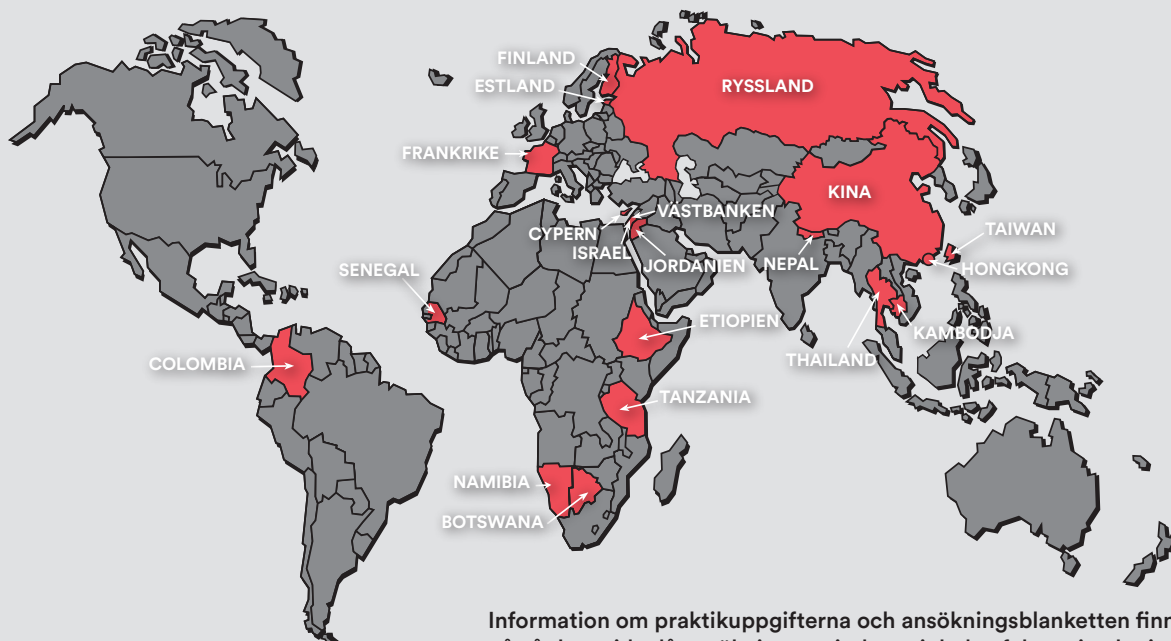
FINLAND
ESTLAND
RYSSLAND
FRANKRIKE
KINA
VÄSTBANKEN
CYPERN
ISRAEL
JORDANIEN
NEPAL
TAIWAN
HONGKONG
SENEGAL
ETIOPIEN
KAMBODJA
THAILAND
COLOMBIA
TANZANIA
NAMIBIA
BOTSWANA

Information om praktikuppgifterna och ansökningsblanketten finn
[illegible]